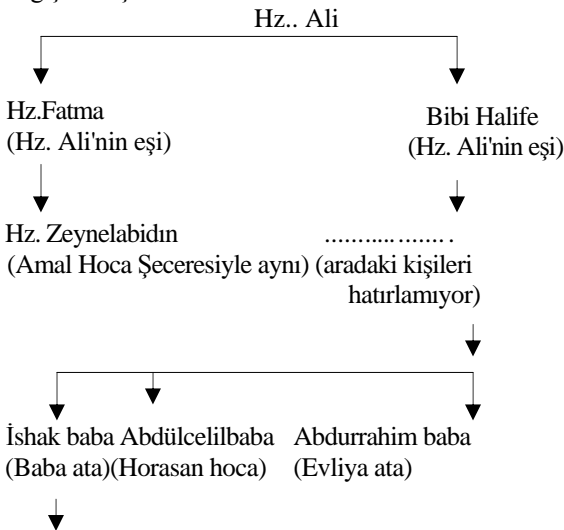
Hz.. Ali

Hz.Fatma
(Hz. Ali'nin eşi)

Bibi Halife
(Hz. Ali'nin eşi)

Hz. Zeynelabidın
(Amal Hoca Şeceresiyle aynı)

......................
(aradaki kişileri hatırlamıyor)

İshak baba
(Baba ata)

Abdülcelilbaba
(Horasan hoca)

Abdurrahim baba
(Evliya ata)